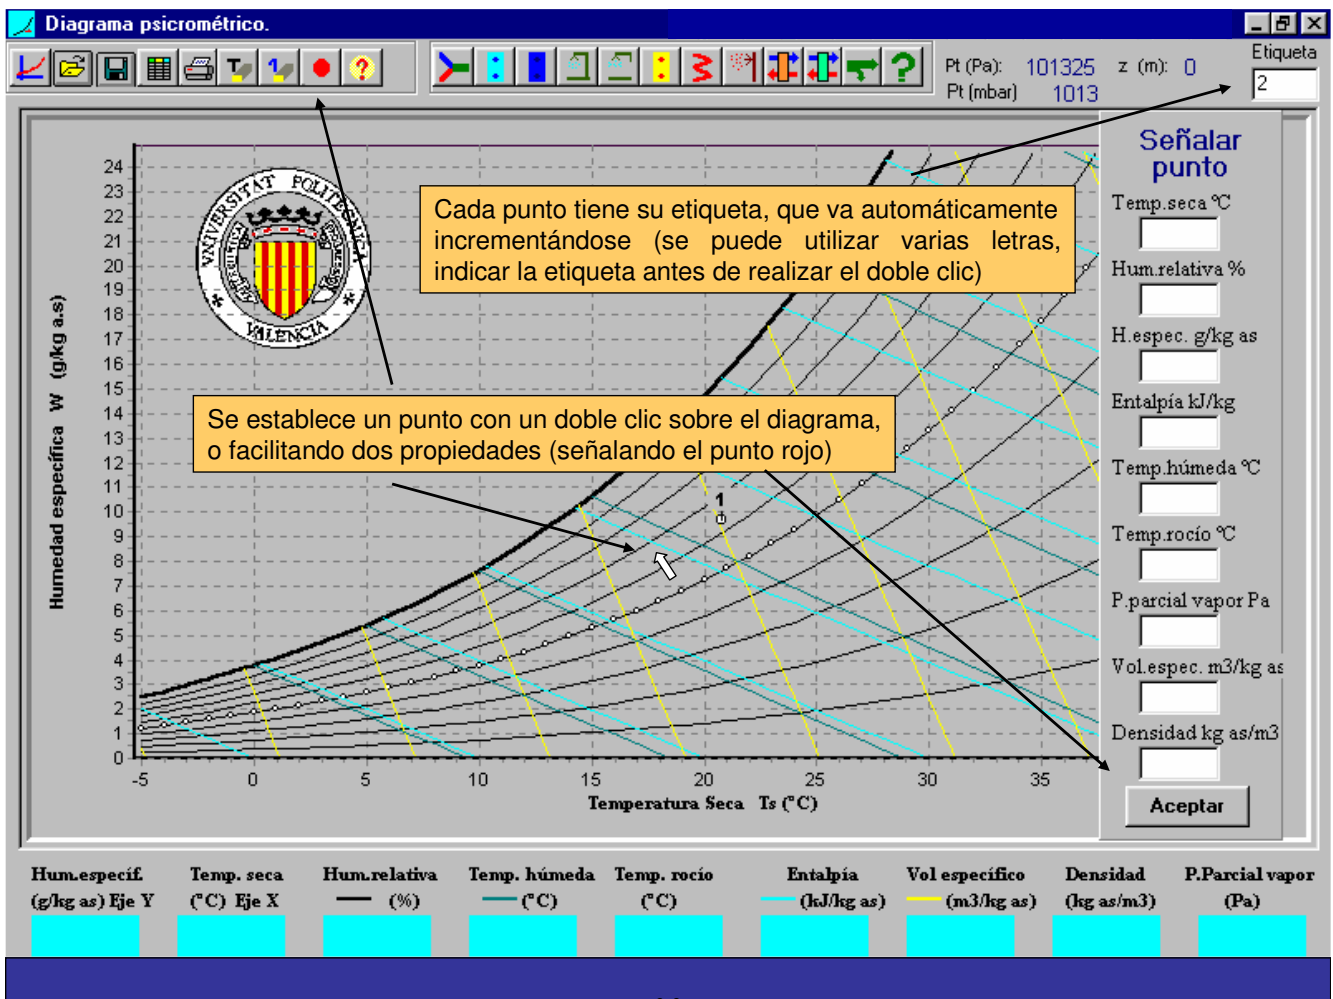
Diagrama psicrométrico.

Pt (Pa): 101325 z (m): 0
Pt (mbar) 1013

Etiqueta
2

Señalar punto
Temp.seca ºC
Hum.relativa %
H.espec. g/kg as
Entalpía kJ/kg
Temp.húmeda ºC
Temp.rocío ºC
P.parcial vapor Pa
Vol.espec. m3/kg as
Densidad kg as/m3
Aceptar

Cada punto tiene su etiqueta, que va automáticamente incrementándose (se puede utilizar varias letras, indicar la etiqueta antes de realizar el doble clic)

Se establece un punto con un doble clic sobre el diagrama, o facilitando dos propiedades (señalando el punto rojo)

UNIVERSITAT POLITÈCNICA DE VALÈNCIA

Humedad específica W (g/kg a.s)

24
23
22
21
20
19
18
17
16
15
14
13
12
11
10
9
8
7
6
5
4
3
2
1
0

1

-5 0 5 10 15 20 25 30 35
Temperatura Seca Ts (ºC)

| Hum.especif. (g/kg as) Eje Y | Temp. seca (ºC) Eje X | Hum.relativa (%) | Temp. húmeda (ºC) | Temp. rocío (ºC) | Entalpía (kJ/kg as) | Vol específico (m3/kg as) | Densidad (kg as/m3) | P.Parcial vapor (Pa) |
|---|---|---|---|---|---|---|---|---|